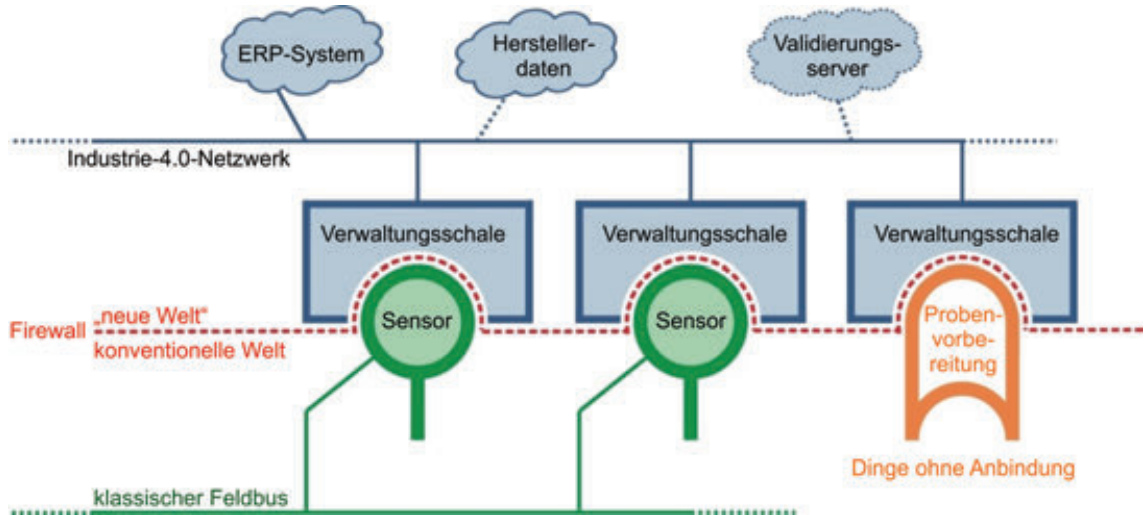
ERP-System

Hersteller-daten

Validierungs-server

Industrie-4.0-Netzwerk

Verwaltungsschale

Verwaltungsschale

Verwaltungsschale

Firewall „neue Welt“ konventionelle Welt

Sensor

Sensor

Proben-vorbe-reitung

Dinge ohne Anbindung

klassischer Feldbus